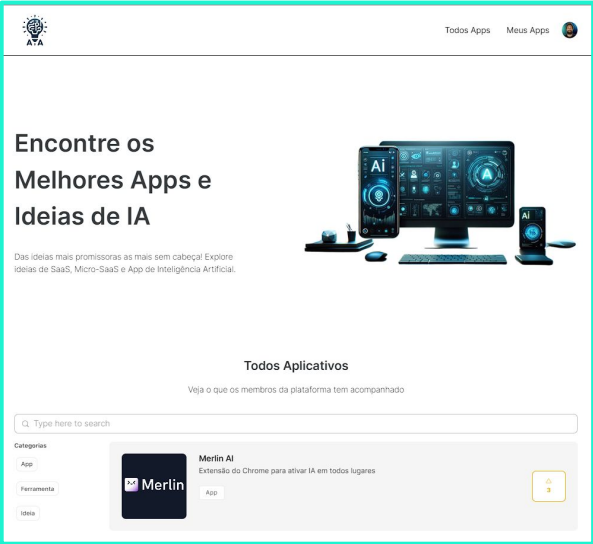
AIA

Todos Apps Meus Apps

Encontre os Melhores Apps e Ideias de IA

Das ideias mais promissoras as mais sem cabeça! Explore ideias de SaaS, Micro-SaaS e App de Inteligência Artificial.

Ai

A

Ai

Todos Aplicativos

Veja o que os membros da plataforma tem acompanhado

Type here to search

Categorias

App

Ferramenta

Ideia

Merlin

Merlin AI

Extensão do Chrome para ativar IA em todos lugares

App

3